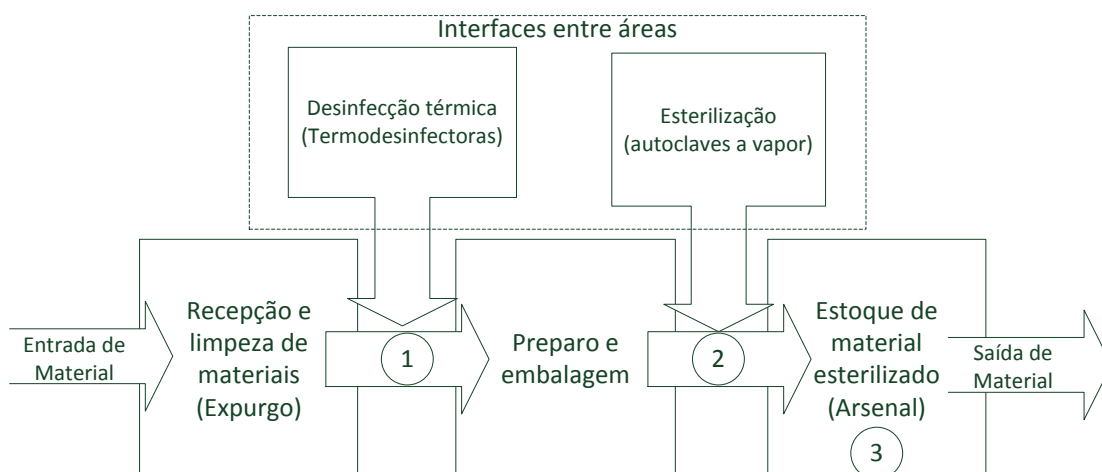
Interfaces entre áreas

Desinfecção térmica (Termodesinfectoras)

Esterilização (autoclaves a vapor)

Entrada de Material

Recepção e limpeza de materiais (Expurgo)

1

Preparo e embalagem

2

Estoque de material esterilizado (Arsenal)

3

Saída de Material